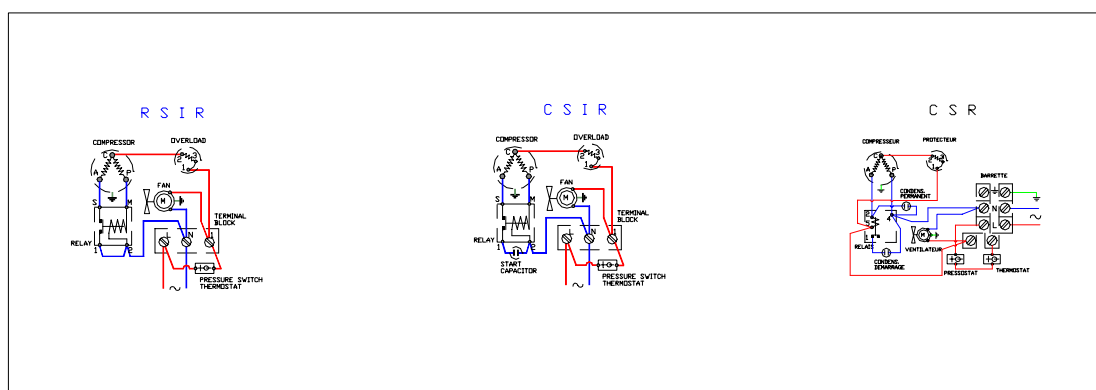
RSIR

COMPRESSOR
OVERLOAD
C
A
P
1
2
3
FAN
M
S
M
TERMINAL BLOCK
RELAY
1
2
N
PRESSURE SWITCH
THERMOSTAT
~

CSIR

COMPRESSOR
OVERLOAD
C
A
P
1
2
3
FAN
M
S
M
TERMINAL BLOCK
RELAY
1
2
N
START CAPACITOR
PRESSURE SWITCH
THERMOSTAT
~

CSR

COMPRESSEUR
PROTECTEUR
C
A
P
1
2
3
BARRETTE
CONDENS. PERMANENT
N
L
~
RELAIS
CONDENS. DEMARRAGE
VENTILATEUR
M
PRESSOSTAT
THERMOSTAT